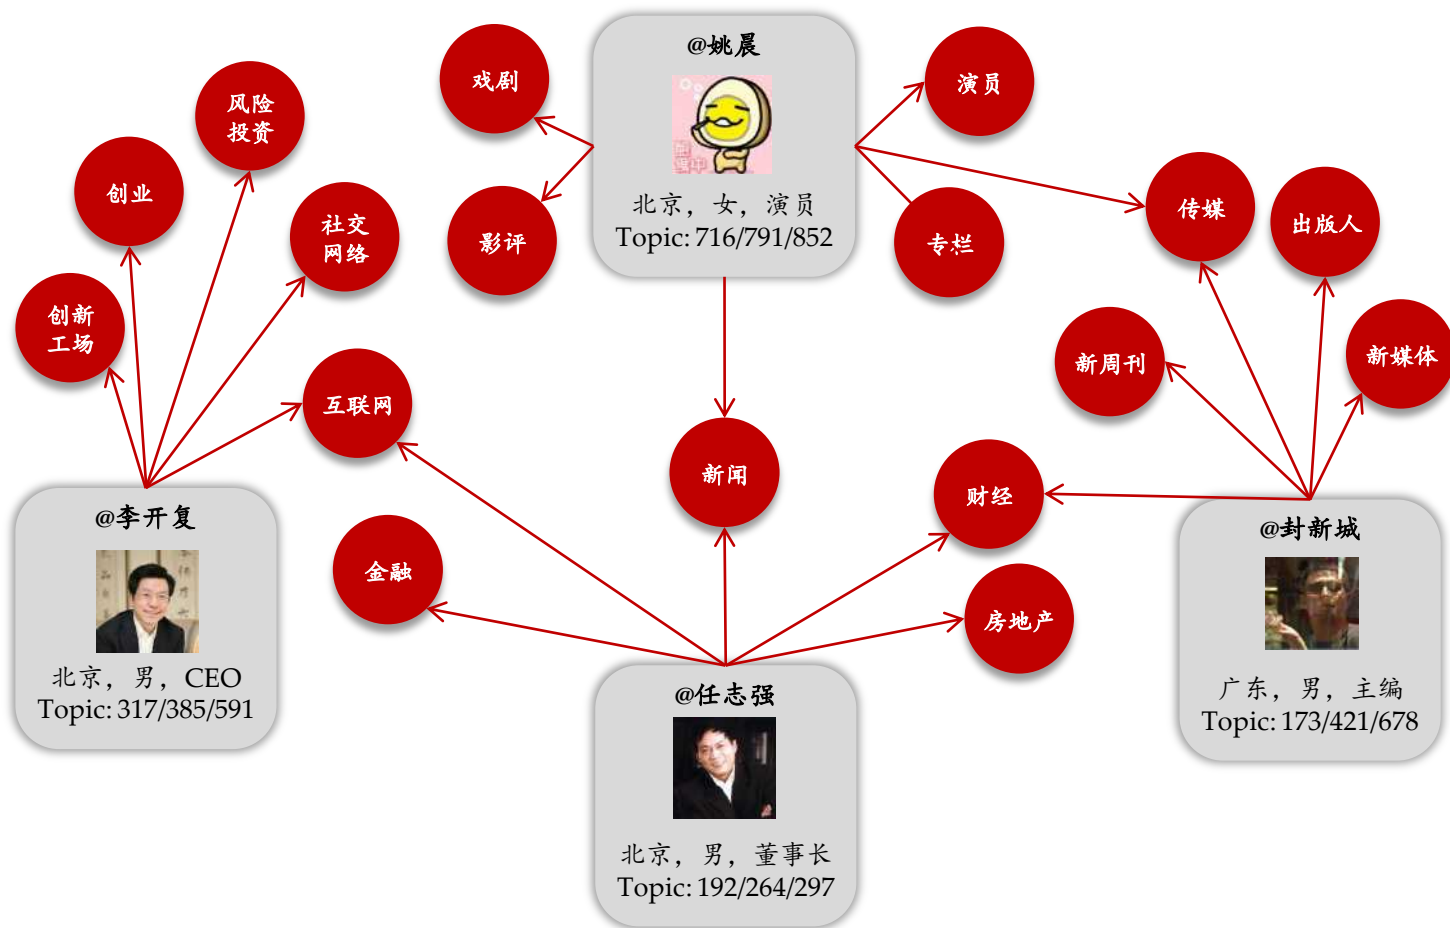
@姚晨

北京，女，演员
Topic: 716/791/852

戏剧

影评

演员

专栏

传媒

出版人

新媒体

新周刊

风险投资

创业

社交网络

创新工场

互联网

新闻

财经

金融

房地产

@李开复

北京，男，CEO
Topic: 317/385/591

@任志强

北京，男，董事长
Topic: 192/264/297

@封新城

广东，男，主编
Topic: 173/421/678